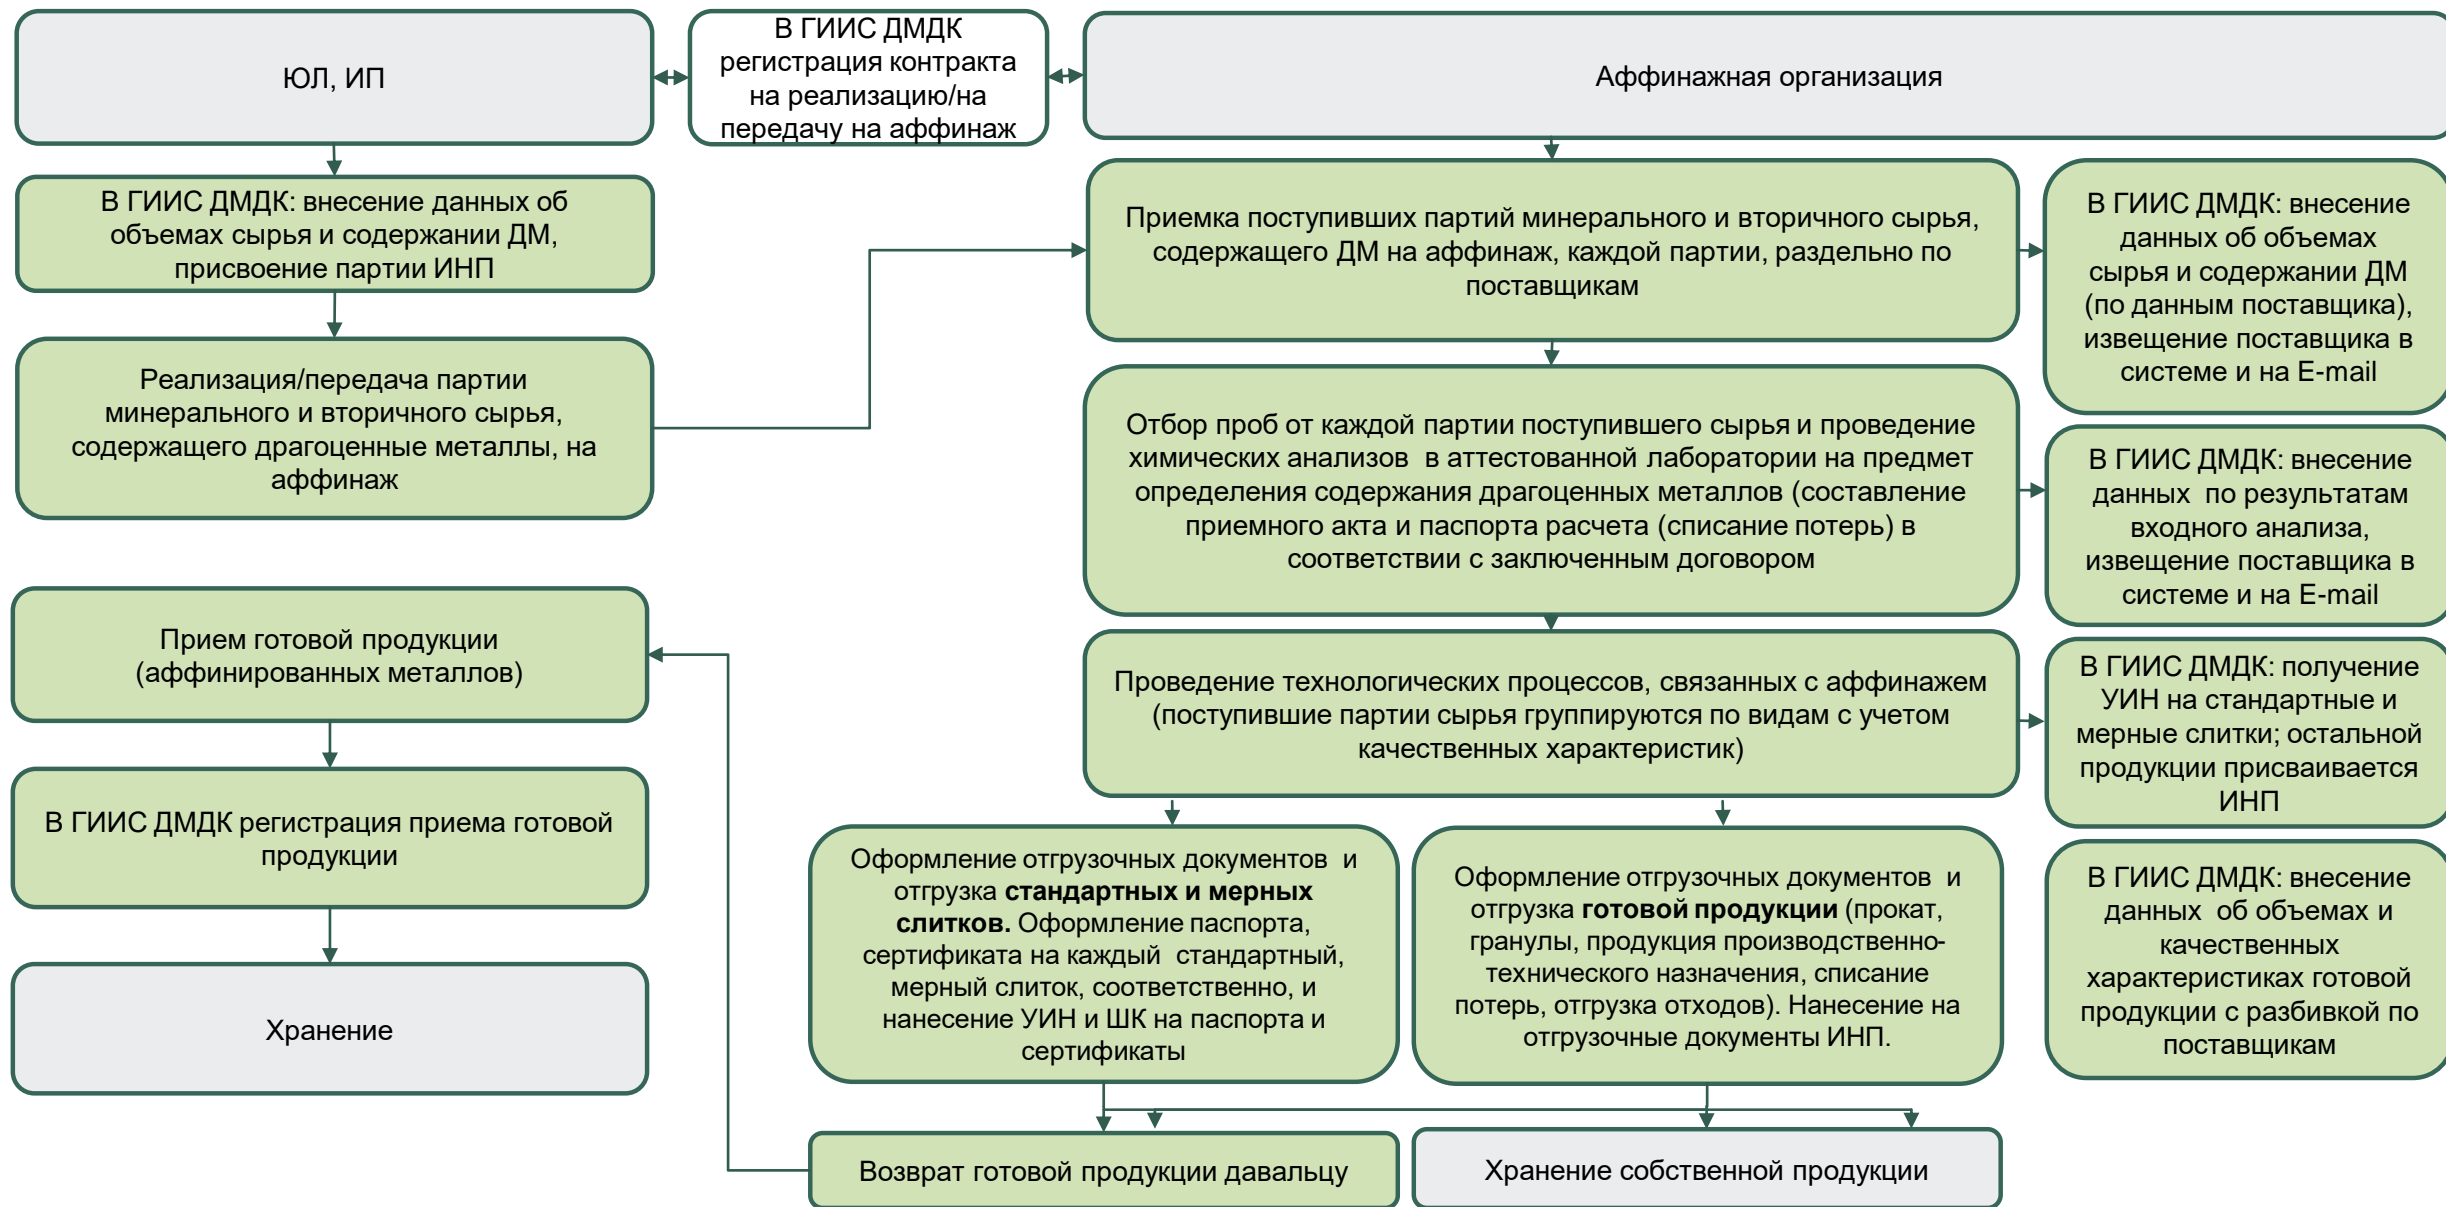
ЮЛ, ИП

В ГИИС ДМДК регистрация контракта на реализацию/на передачу на аффинаж

Аффинажная организация

В ГИИС ДМДК: внесение данных об объемах сырья и содержании ДМ, присвоение партии ИНП

Реализация/передача партии минерального и вторичного сырья, содержащего драгоценные металлы, на аффинаж

Приемка поступивших партий минерального и вторичного сырья, содержащего ДМ на аффинаж, каждой партии, раздельно по поставщикам

В ГИИС ДМДК: внесение данных об объемах сырья и содержании ДМ (по данным поставщика), извещение поставщика в системе и на E-mail

Отбор проб от каждой партии поступившего сырья и проведение химических анализов в аттестованной лаборатории на предмет определения содержания драгоценных металлов (составление приемного акта и паспорта расчета (списание потерь) в соответствии с заключенным договором

В ГИИС ДМДК: внесение данных по результатам входного анализа, извещение поставщика в системе и на E-mail

Прием готовой продукции (аффинированных металлов)

Проведение технологических процессов, связанных с аффинажем (поступившие партии сырья группируются по видам с учетом качественных характеристик)

В ГИИС ДМДК: получение УИН на стандартные и мерные слитки; остальной продукции присваивается ИНП

В ГИИС ДМДК регистрация приема готовой продукции

Оформление отгрузочных документов и отгрузка **стандартных и мерных слитков.** Оформление паспорта, сертификата на каждый стандартный, мерный слиток, соответственно, и нанесение УИН и ШК на паспорта и сертификаты

Оформление отгрузочных документов и отгрузка **готовой продукции** (прокат, гранулы, продукция производственно-технического назначения, списание потерь, отгрузка отходов). Нанесение на отгрузочные документы ИНП.

В ГИИС ДМДК: внесение данных об объемах и качественных характеристиках готовой продукции с разбивкой по поставщикам

Хранение

Возврат готовой продукции давальцу

Хранение собственной продукции